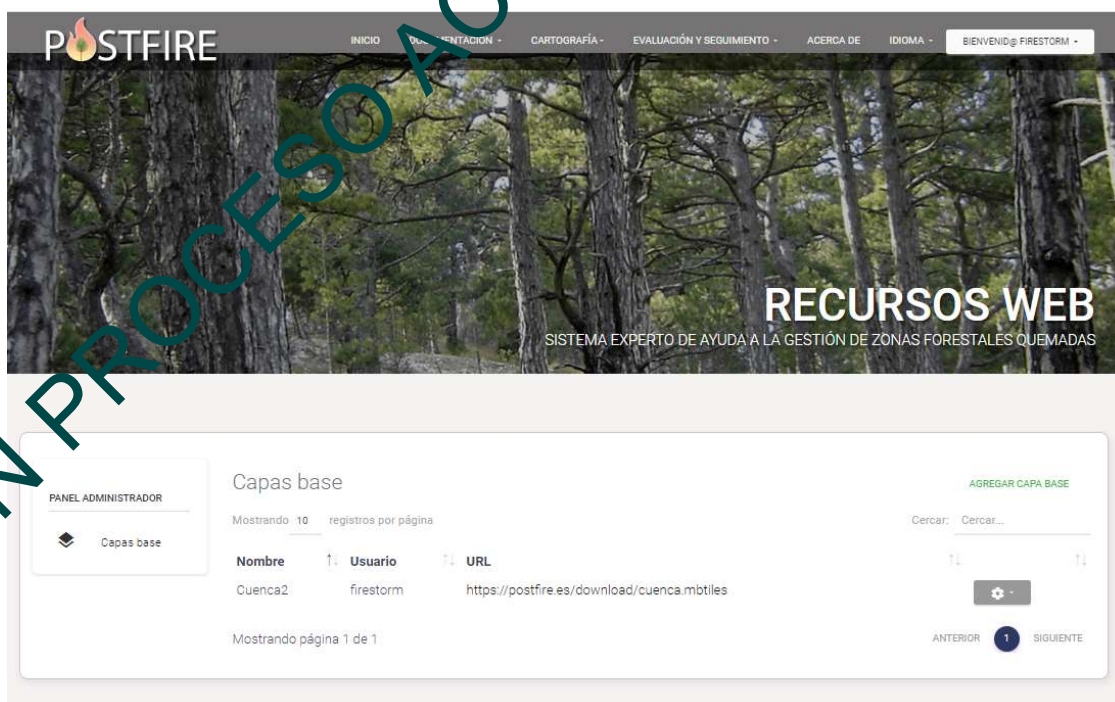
POSTFIRE

INICIO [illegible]ENTACIÓN - CARTOGRAFÍA - EVALUACIÓN Y SEGUIMIENTO - ACERCA DE IDIOMA - BIENVENID@ FIRESTORM -

N PROCESO AC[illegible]

RECURSOS WEB
SISTEMA EXPERTO DE AYUDA A LA GESTIÓN DE ZONAS FORESTALES QUEMADAS

PANEL ADMINISTRADOR

Capas base

Capas base

AGREGAR CAPA BASE

Mostrando 10 registros por página

Cercar: Cercar...

| Nombre | Usuario | URL | | |
|---|---|---|---|---|
| Cuenca2 | firestorm | https://postfire.es/download/cuenca.mbtiles | | |

Mostrando página 1 de 1

ANTERIOR 1 SIGUIENTE